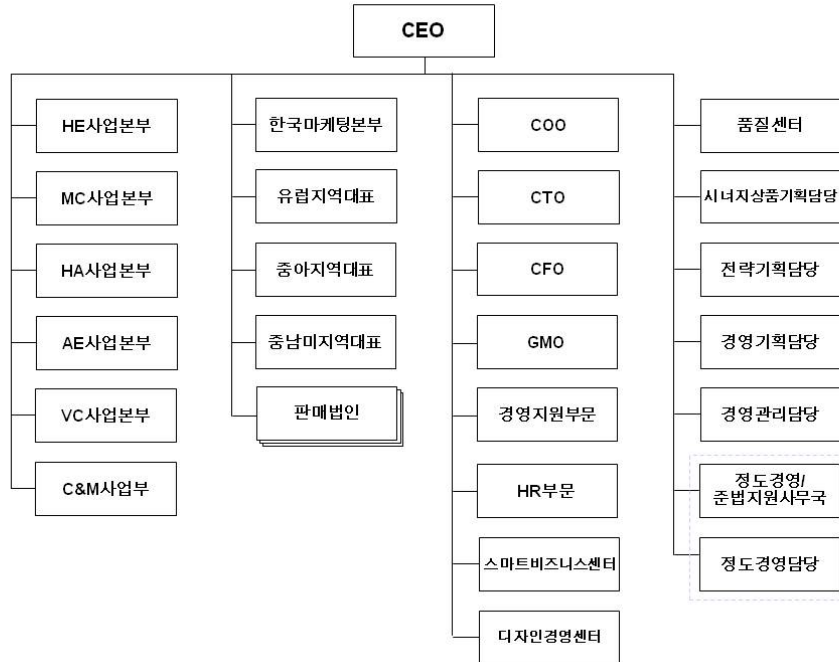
CEO

HE사업본부

MC사업본부

HA사업본부

AE사업본부

VC사업본부

C&M사업부

한국마케팅본부

유럽지역대표

중아지역대표

중남미지역대표

판매법인

COO

CTO

CFO

GMO

경영지원부문

HR부문

스마트비즈니스센터

디자인경영센터

품질센터

시너지상품기획담당

전략기획담당

경영기획담당

경영관리담당

정도경영/ 준법지원사무국

정도경영담당